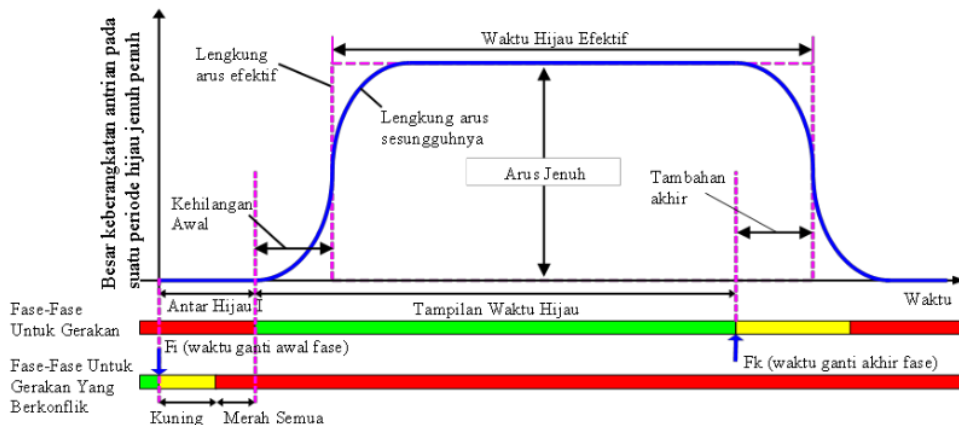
Besar keberangkatan antrian pada suatu periode hijau jenuh penuh

Waktu Hijau Efektif

Lengkung arus efektif

Lengkung arus sesungguhnya

Arus Jenuh

Tambahan akhir

Kehilangan Awal

Waktu

Antar Hijau I

Tampilan Waktu Hijau

Fase-Fase Untuk Gerakan

Fi (waktu ganti awal fase)

Fk (waktu ganti akhir fase)

Fase-Fase Untuk Gerakan Yang Berkonflik

Kuning

Merah Semua